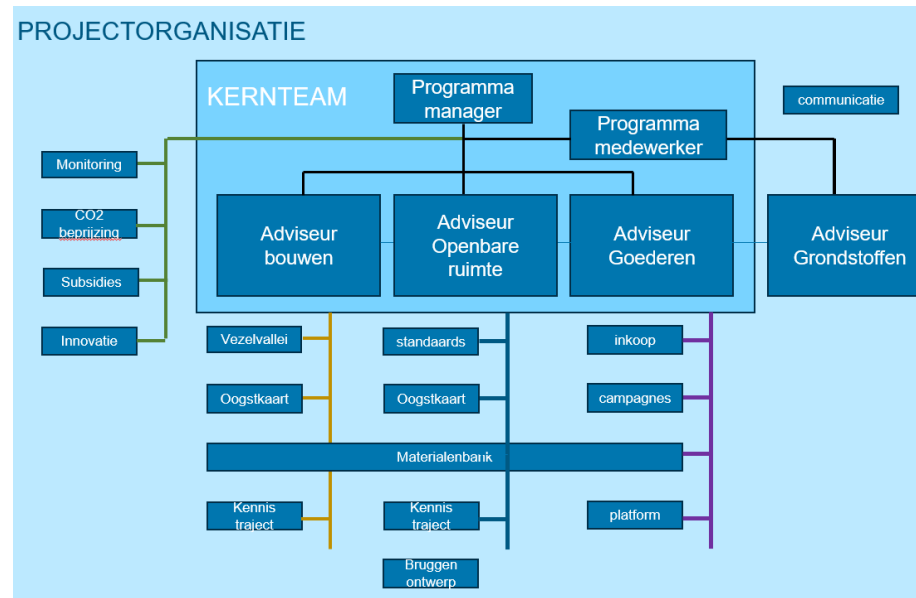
PROJECTORGANISATIE

KERNTEAM

Programma manager

Programma medewerker

communicatie

Monitoring

CO2 beprijzing

Subsidies

Innovatie

Adviseur bouwen

Adviseur Openbare ruimte

Adviseur Goederen

Adviseur Grondstoffen

Vezelvallei

standaards

inkoop

Oogstkaart

Oogstkaart

campagnes

Materialenbank

Kennis traject

Kennis traject

platform

Bruggen ontwerp